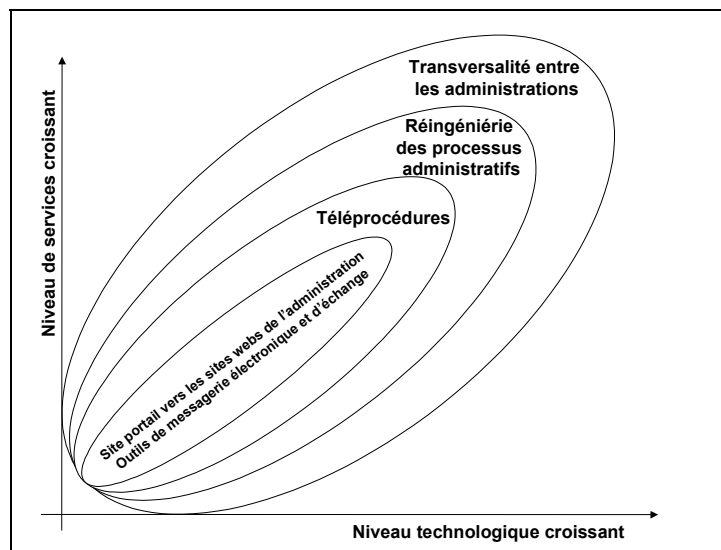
Niveau de services croissant

Transversalité entre les administrations

Réingéniérie des processus administratifs

Téléprocédures

Site portail vers les sites webs de l'administration
Outils de messagerie électronique et d'échange

Niveau technologique croissant